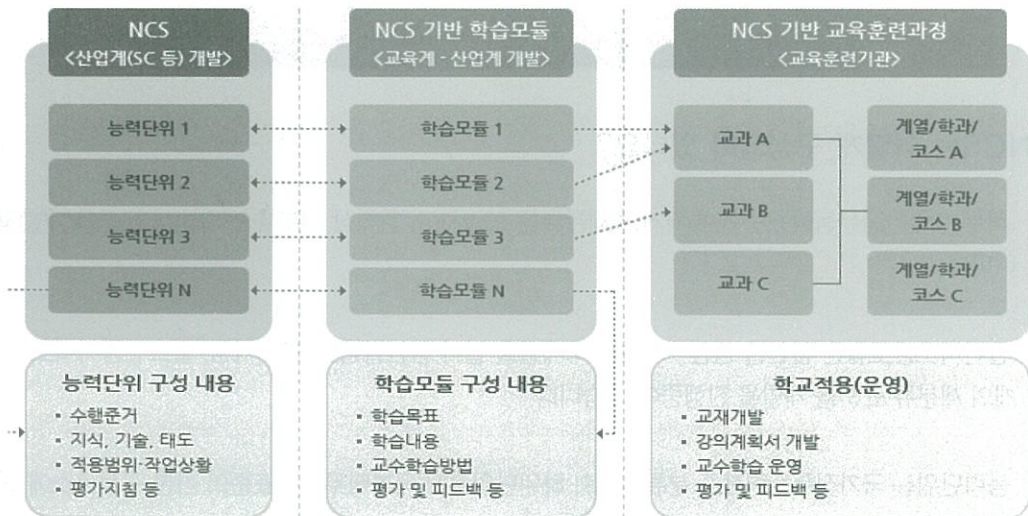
NCS
<산업계(SC 등) 개발>

능력단위 1
능력단위 2
능력단위 3
능력단위 N

NCS 기반 학습모듈
<교육계 - 산업계 개발>

학습모듈 1
학습모듈 2
학습모듈 3
학습모듈 N

NCS 기반 교육훈련과정
<교육훈련기관>

교과 A
교과 B
교과 C

계열/학과/코스 A
계열/학과/코스 B
계열/학과/코스 C

능력단위 구성 내용
• 수행준거
• 지식, 기술, 태도
• 적용범위·작업상황
• 평가지침 등

학습모듈 구성 내용
• 학습목표
• 학습내용
• 교수학습방법
• 평가 및 피드백 등

학교적용(운영)
• 교재개발
• 강의계획서 개발
• 교수학습 운영
• 평가 및 피드백 등